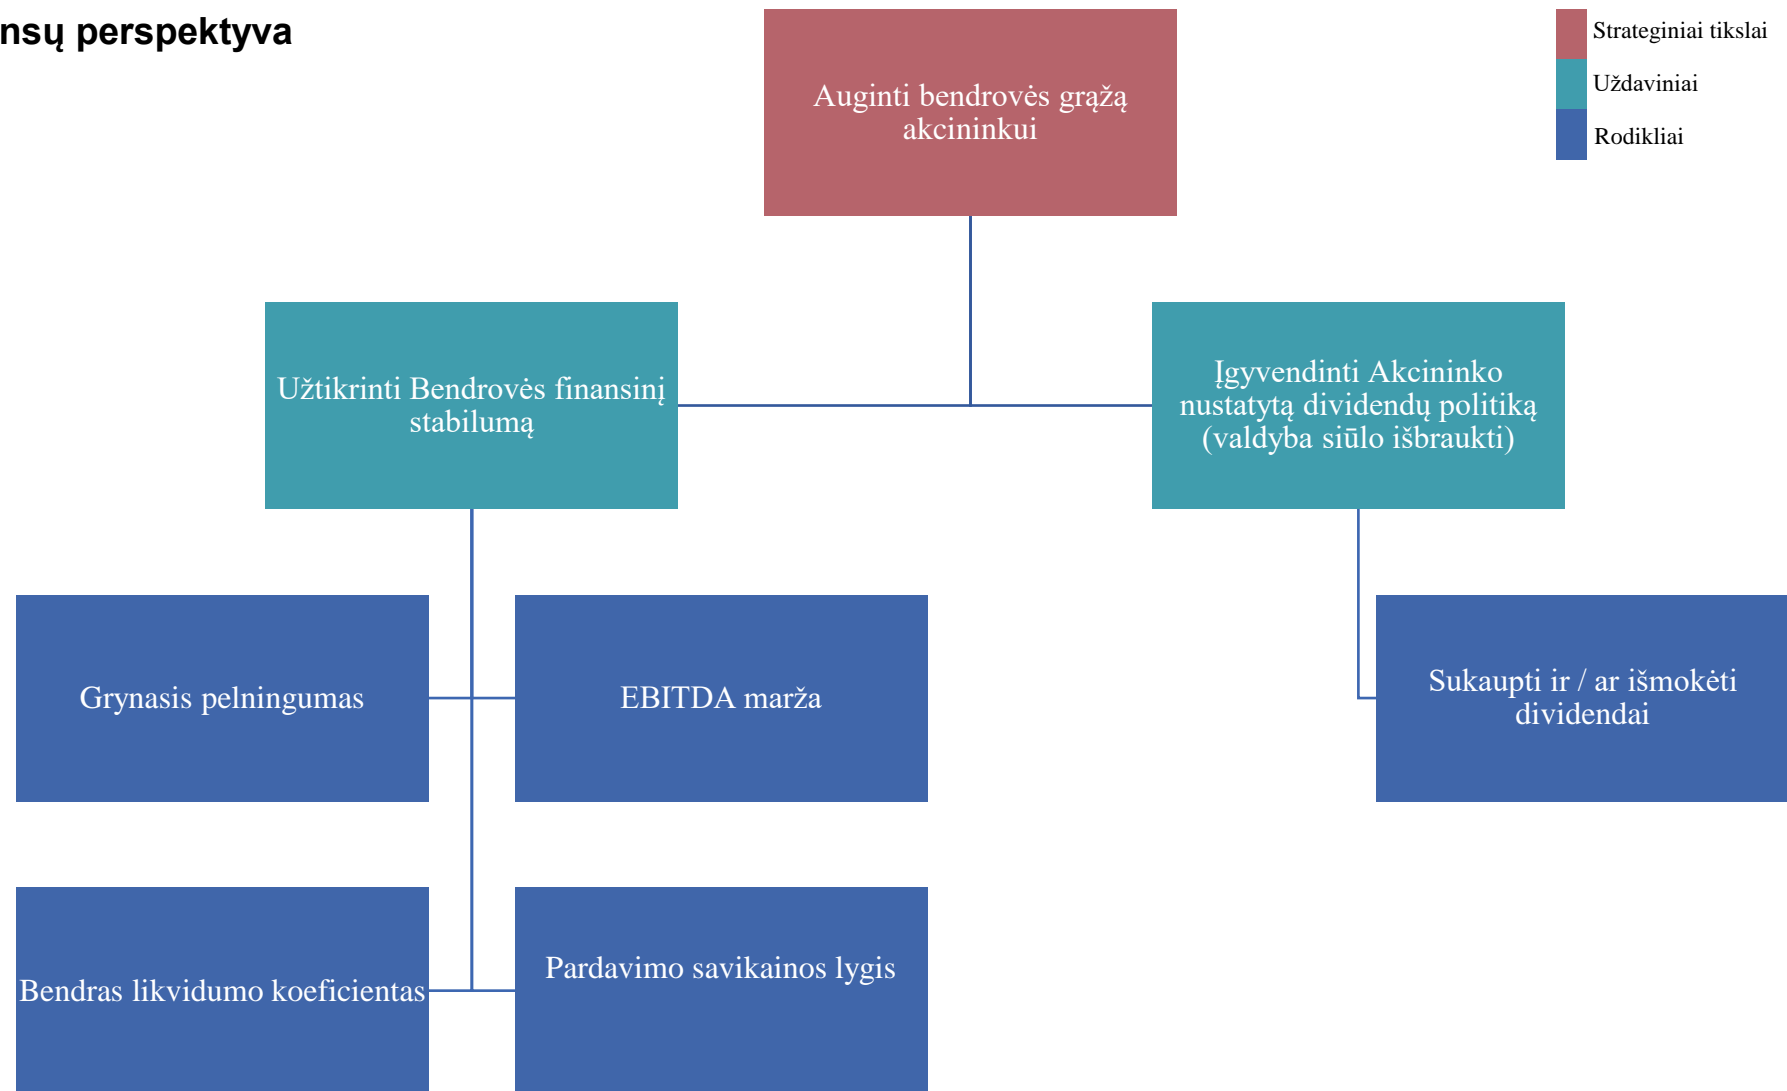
nsų perspektyva

Auginti bendrovės grąžą akcininkui

Strateginiai tikslai
Uždaviniai
Rodikliai

Užtikrinti Bendrovės finansinį stabilumą

Įgyvendinti Akcininko nustatytą dividendų politiką (valdyba siūlo išbraukti)

Grynasis pelningumas

EBITDA marža

Sukaupti ir / ar išmokėti dividendai

Bendras likvidumo koeficientas

Pardavimo savikainos lygis